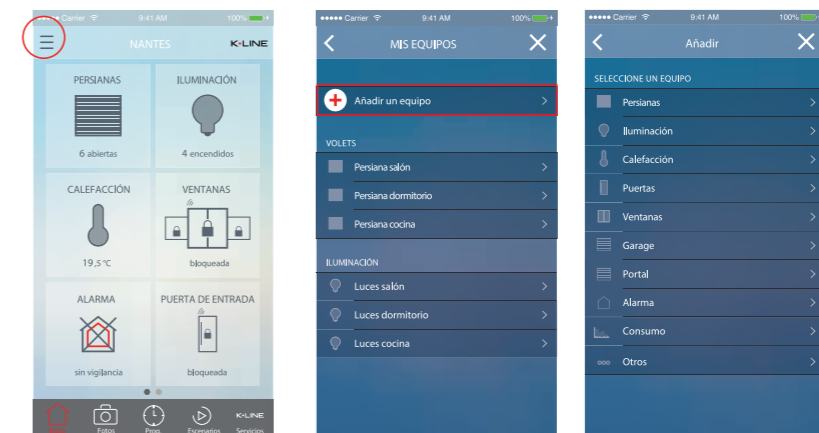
●●●●● Carrier 9:41 AM 100%

NANTES K·LINE

PERSIANAS
6 abiertas

ILUMINACIÓN
4 encendidos

CALEFACCIÓN
19,5°C

VENTANAS
bloqueada

ALARMA
sin vigilancia

PUERTA DE ENTRADA
bloqueada

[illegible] Fotos Prog. Escenarios Servicios
K·LINE

●●●●● Carrier 9:41 AM 100%

MIS EQUIPOS

Añadir un equipo

VOLETS
Persiana salón
Persiana dormitorio
Persiana cocina

ILUMINACIÓN
Luces salón
Luces dormitorio
Luces cocina

●●●●● Carrier 9:41 AM 100%

Añadir

SELECCIONE UN EQUIPO
Persianas
Iluminación
Calefacción
Puertas
Ventanas
Garage
Portal
Alarma
Consumo
Otros